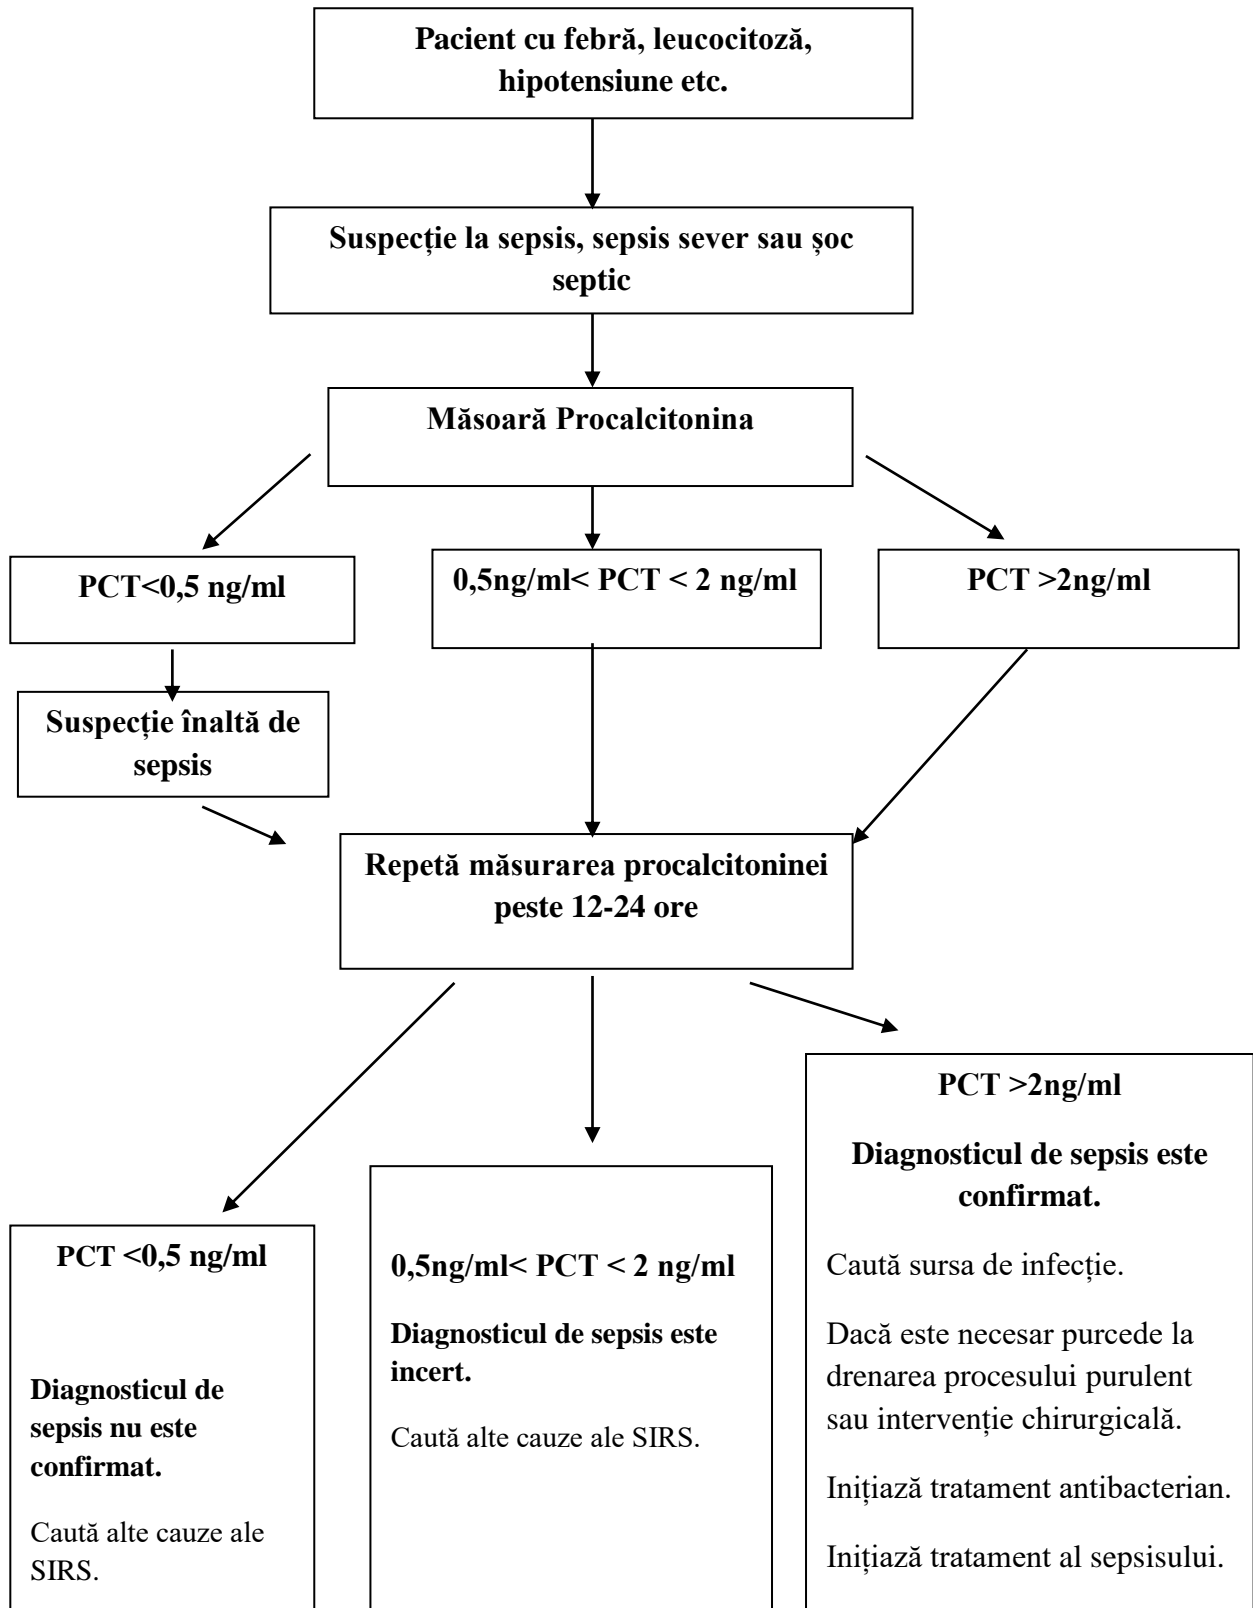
Pacient cu febră, leucocitoză, hipotensiune etc.

Suspecție la sepsis, sepsis sever sau șoc septic

Măsoară Procalcitonina

PCT<0,5 ng/ml

0,5ng/ml< PCT < 2 ng/ml

PCT >2ng/ml

Suspecție înaltă de sepsis

Repetă măsurarea procalcitoninei peste 12-24 ore

PCT <0,5 ng/ml

Diagnosticul de sepsis nu este confirmat.

Caută alte cauze ale SIRS.

0,5ng/ml< PCT < 2 ng/ml

Diagnosticul de sepsis este incert.

Caută alte cauze ale SIRS.

PCT >2ng/ml

Diagnosticul de sepsis este confirmat.

Caută sursa de infecție.

Dacă este necesar purcede la drenarea procesului purulent sau intervenție chirurgicală.

Inițiază tratament antibacterian.

Inițiază tratament al sepsisului.